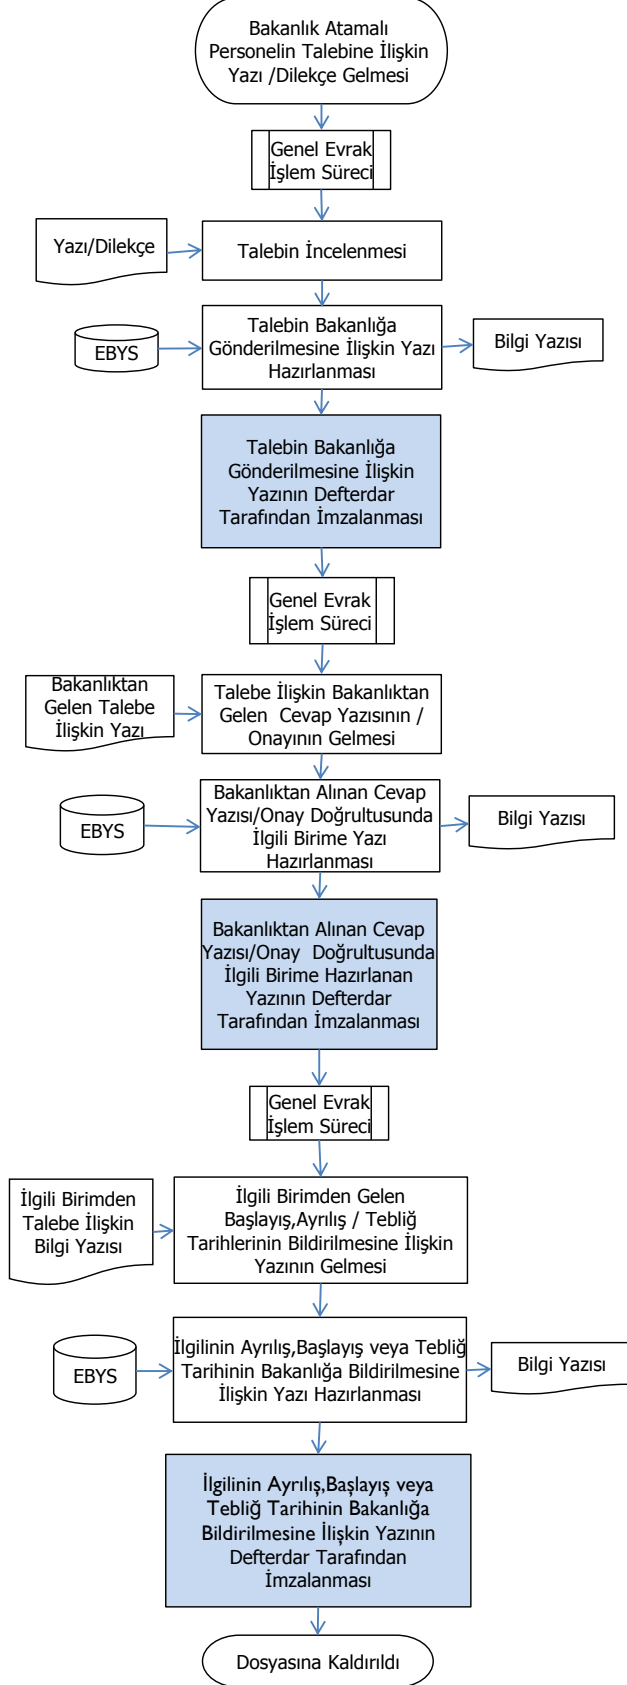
Bakanlık Atamalı Personelin Talebine İlişkin Yazı /Dilekçe Gelmesi

Genel Evrak İşlem Süreci

Yazı/Dilekçe

Talebin İncelenmesi

EBYS

Talebin Bakanlığa Gönderilmesine İlişkin Yazı Hazırlanması

Bilgi Yazısı

Talebin Bakanlığa Gönderilmesine İlişkin Yazının Defterdar Tarafından İmzalanması

Genel Evrak İşlem Süreci

Bakanlıktan Gelen Talebe İlişkin Yazı

Talebe İlişkin Bakanlıktan Gelen Cevap Yazısının / Onayının Gelmesi

EBYS

Bakanlıktan Alınan Cevap Yazısı/Onay Doğrultusunda İlgili Birime Yazı Hazırlanması

Bilgi Yazısı

Bakanlıktan Alınan Cevap Yazısı/Onay Doğrultusunda İlgili Birime Hazırlanan Yazının Defterdar Tarafından İmzalanması

Genel Evrak İşlem Süreci

İlgili Birimden Talebe İlişkin Bilgi Yazısı

İlgili Birimden Gelen Başlayış,Ayrılış / Tebliğ Tarihlerinin Bildirilmesine İlişkin Yazının Gelmesi

EBYS

İlgilinin Ayrılış,Başlayış veya Tebliğ Tarihinin Bakanlığa Bildirilmesine İlişkin Yazı Hazırlanması

Bilgi Yazısı

İlgilinin Ayrılış,Başlayış veya Tebliğ Tarihinin Bakanlığa Bildirilmesine İlişkin Yazının Defterdar Tarafından İmzalanması

Dosyasına Kaldırıldı